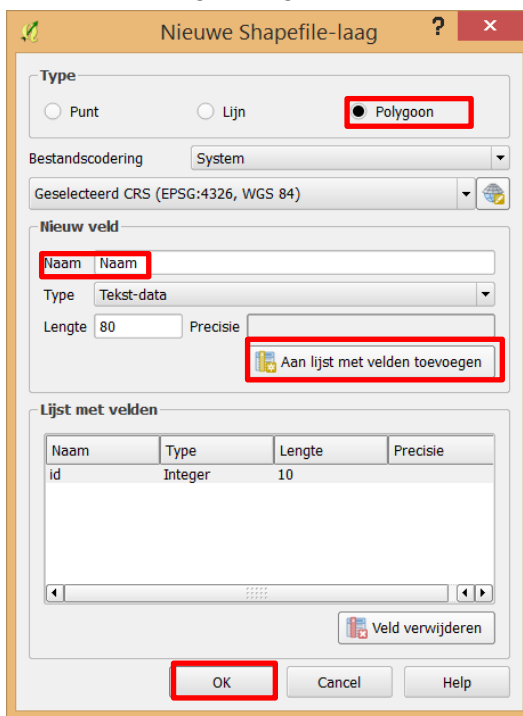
Nieuwe Shapefile-laag
?
✕

Type
Punt
Lijn
Polygoon

Bestandscodering
System

Geselecteerd CRS (EPSG:4326, WGS 84)

Nieuw veld
Naam
Naam
Type
Tekst-data
Lengte
80
Precisie
Aan lijst met velden toevoegen

Lijst met velden

| Naam | Type | Lengte | Precisie |
|---|---|---|---|
| id | Integer | 10 | |

Veld verwijderen

OK
Cancel
Help